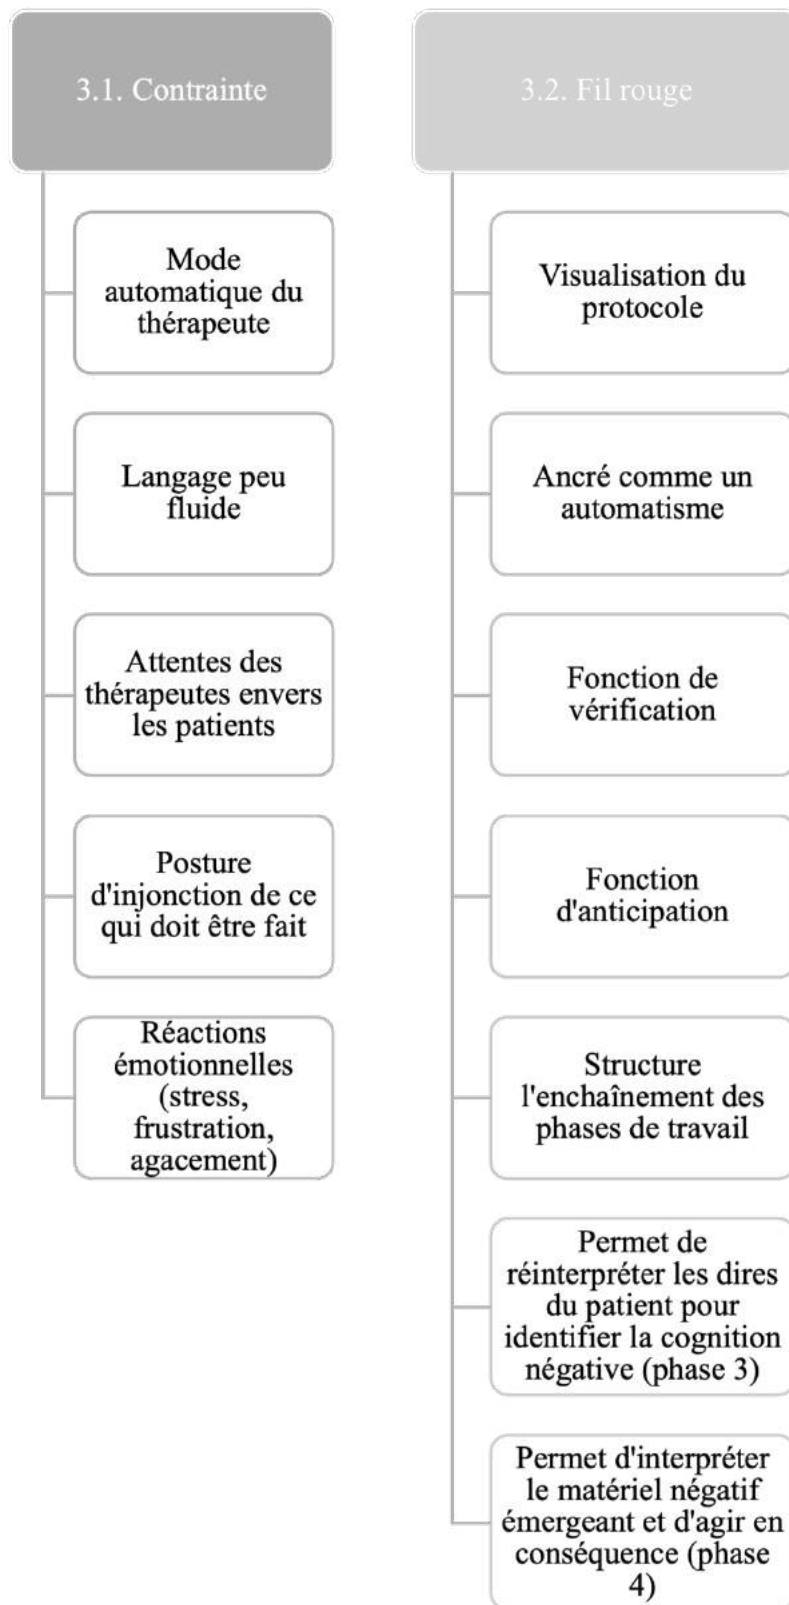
3.1. Contrainte

Mode automatique du thérapeute

Langage peu fluide

Attentes des thérapeutes envers les patients

Posture d'injonction de ce qui doit être fait

Réactions émotionnelles (stress, frustration, agacement)

3.2. Fil rouge

Visualisation du protocole

Ancré comme un automatisme

Fonction de vérification

Fonction d'anticipation

Structure l'enchaînement des phases de travail

Permet de réinterpréter les dires du patient pour identifier la cognition négative (phase 3)

Permet d'interpréter le matériel négatif émergeant et d'agir en conséquence (phase 4)